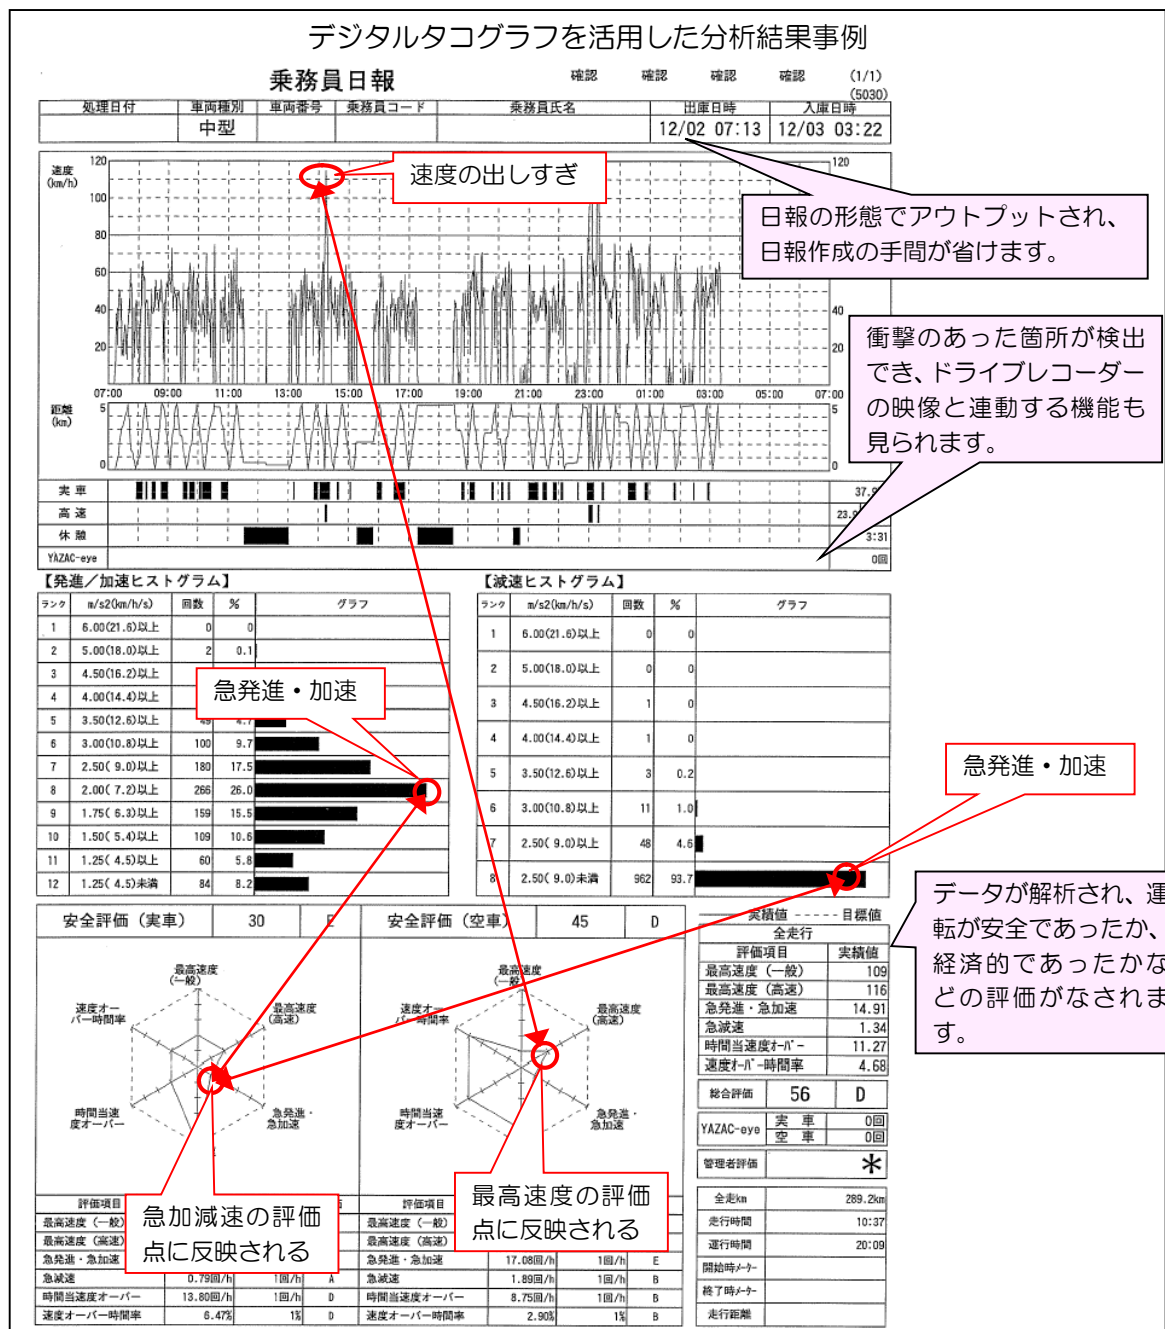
デジタルタコグラフを活用した分析結果事例

乗務員日報

確認 確認 確認 確認 (1/1) (5030)

| 処理日付 | 車両種別 | 車両番号 | 乗務員コード | 乗務員氏名 | 出庫日時 | 入庫日時 |
|---|---|---|---|---|---|---|
| | 中型 | | | | 12/02 07:13 | 12/03 03:22 |

速度 (km/h) 120 100 80 60 40 20

120 40 20

速度の出しすぎ

日報の形態でアウトプットされ、日報作成の手間が省けます。

衝撃のあった箇所が検出でき、ドライブレコーダーの映像と連動する機能も見られます。

07:00 09:00 11:00 13:00 15:00 17:00 19:00 21:00 23:00 01:00 03:00 05:00 07:00

距離 (km) 5 0 5 0

実車 37.9
高速 23.0
休憩 3:31
YAZAC-eye 0回

【発進／加速ヒストグラム】

| ランク | m/s2(km/h/s) | 回数 | % | グラフ |
|---|---|---|---|---|
| 1 | 6.00(21.6)以上 | 0 | 0 | |
| 2 | 5.00(18.0)以上 | 2 | 0.1 | |
| 3 | 4.50(16.2)以上 | | | |
| 4 | 4.00(14.4)以上 | | | |
| 5 | 3.50(12.6)以上 | 49 | 4.7 | |
| 6 | 3.00(10.8)以上 | 100 | 9.7 | |
| 7 | 2.50( 9.0)以上 | 180 | 17.5 | |
| 8 | 2.00( 7.2)以上 | 266 | 26.0 | |
| 9 | 1.75( 6.3)以上 | 159 | 15.5 | |
| 10 | 1.50( 5.4)以上 | 109 | 10.6 | |
| 11 | 1.25( 4.5)以上 | 60 | 5.8 | |
| 12 | 1.25( 4.5)未満 | 84 | 8.2 | |

急発進・加速

【減速ヒストグラム】

| ランク | m/s2(km/h/s) | 回数 | % | グラフ |
|---|---|---|---|---|
| 1 | 6.00(21.6)以上 | 0 | 0 | |
| 2 | 5.00(18.0)以上 | 0 | 0 | |
| 3 | 4.50(16.2)以上 | 1 | 0 | |
| 4 | 4.00(14.4)以上 | 1 | 0 | |
| 5 | 3.50(12.6)以上 | 3 | 0.2 | |
| 6 | 3.00(10.8)以上 | 11 | 1.0 | |
| 7 | 2.50( 9.0)以上 | 48 | 4.6 | |
| 8 | 2.50( 9.0)未満 | 962 | 93.7 | |

急発進・加速

データが解析され、運転が安全であったか、経済的であったかなどの評価がなされます。

安全評価（実車） 30 D
安全評価（空車） 45 D

最高速度（一般） 最高速度（高速） 速度オーバー時間率 時間当速度オーバー 急発進・急加速

実績値 ----- 目標値
全走行

| 評価項目 | 実績値 |
|---|---|
| 最高速度（一般） | 109 |
| 最高速度（高速） | 116 |
| 急発進・急加速 | 14.91 |
| 急減速 | 1.34 |
| 時間当速度オーバー | 11.27 |
| 速度オーバー時間率 | 4.68 |

総合評価 56 D
YAZAC-eye 実車 0回 空車 0回
管理者評価 ＊

| 全走km | 289.2km |
|---|---|
| 走行時間 | 10:37 |
| 運行時間 | 20:09 |
| 開始時メーター | |
| 終了時メーター | |
| 走行距離 | |

急加減速の評価点に反映される

最高速度の評価点に反映される

| 評価項目 | | | |
|---|---|---|---|
| 最高速度（一般） | | | |
| 最高速度（高速） | | | |
| 急発進・急加速 | | | |
| 急減速 | 0.79回/h | 1回/h | A |
| 時間当速度オーバー | 13.80回/h | 1回/h | D |
| 速度オーバー時間率 | 6.47% | 1% | D |

| 評価項目 | | | |
|---|---|---|---|
| 最高速度（一般） | | | |
| 最高速度（高速） | | | |
| 急発進・急加速 | 17.08回/h | 1回/h | E |
| 急減速 | 1.89回/h | 1回/h | B |
| 時間当速度オーバー | 8.75回/h | 1回/h | B |
| 速度オーバー時間率 | 2.90% | 1% | B |